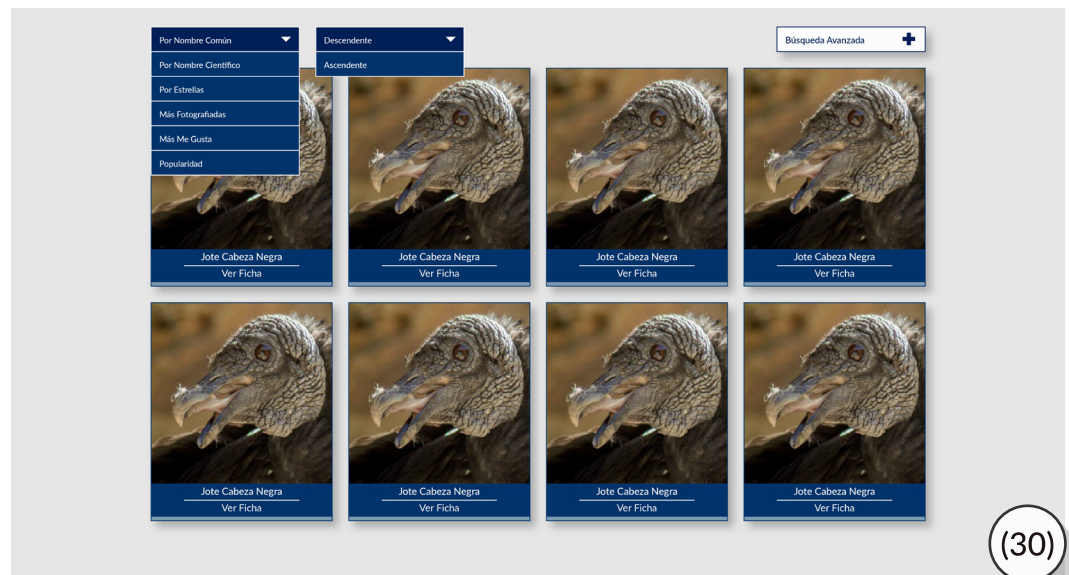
Por Nombre Común
Por Nombre Científico
Por Estrellas
Más Fotografiadas
Más Me Gusta
Popularidad

Descendente
Ascendente

Búsqueda Avanzada

Jote Cabeza Negra
Ver Ficha

Jote Cabeza Negra
Ver Ficha

Jote Cabeza Negra
Ver Ficha

Jote Cabeza Negra
Ver Ficha

Jote Cabeza Negra
Ver Ficha

Jote Cabeza Negra
Ver Ficha

Jote Cabeza Negra
Ver Ficha

Jote Cabeza Negra
Ver Ficha

(30)